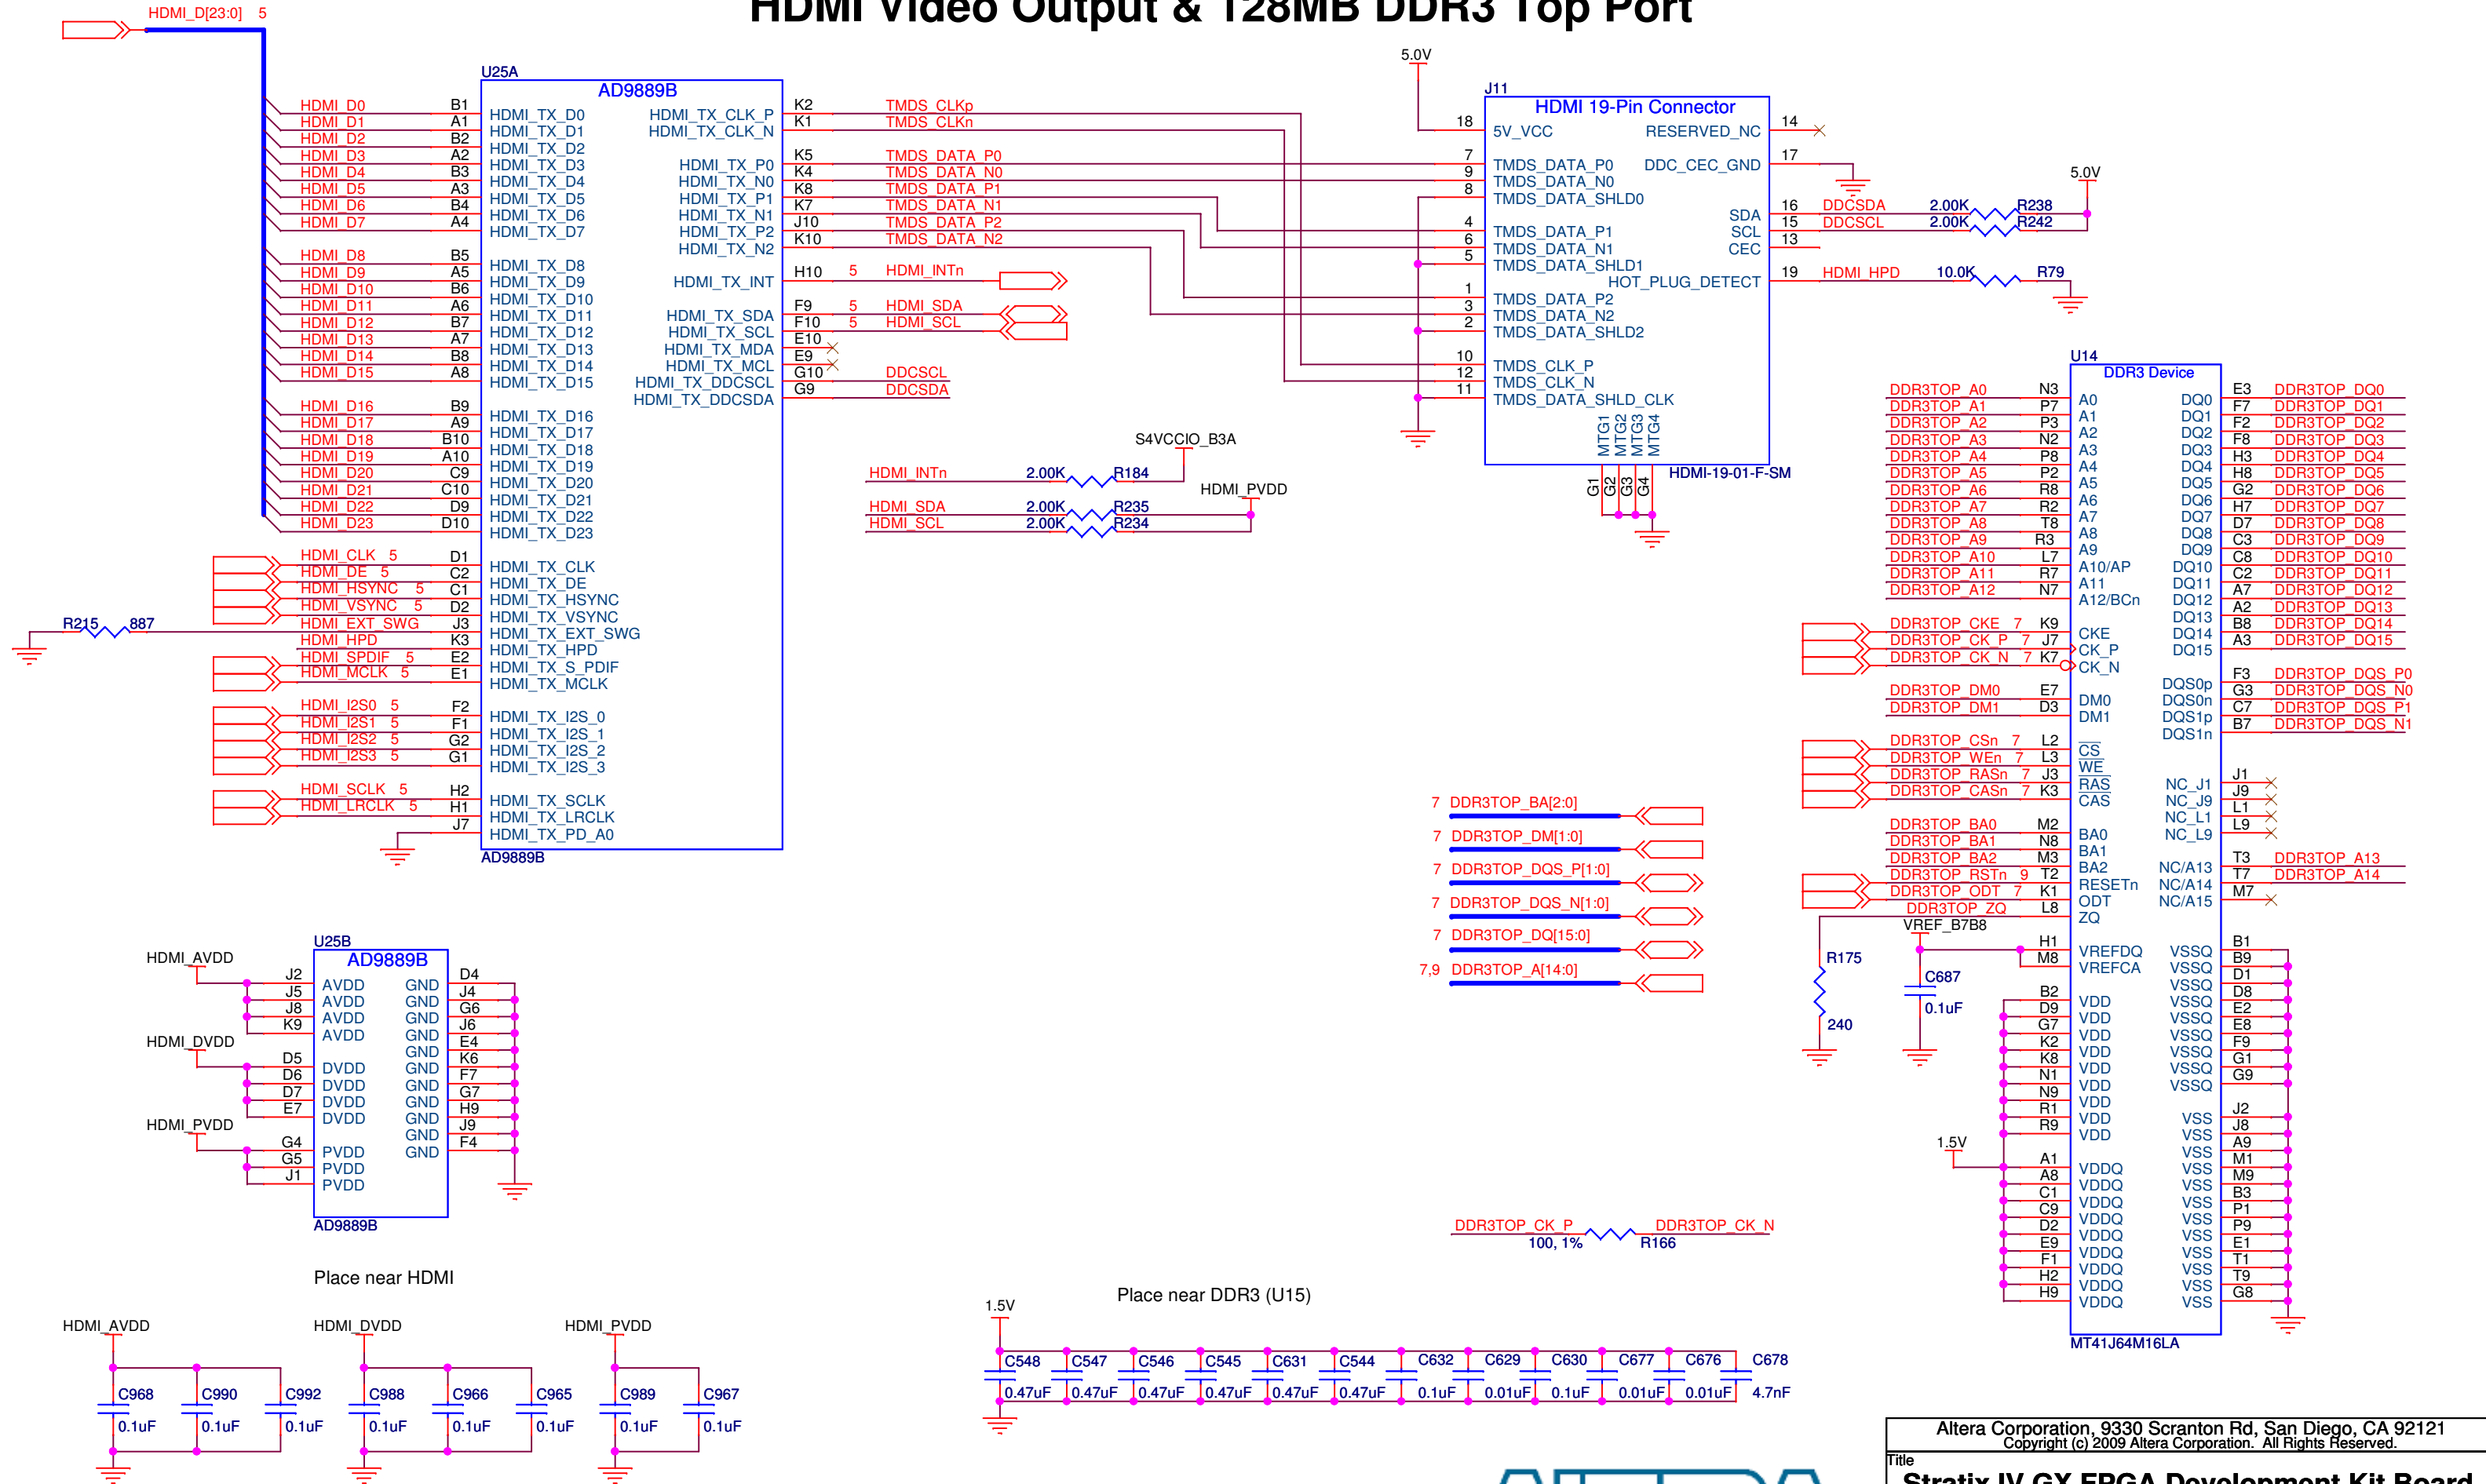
HDMI Video Output & 128MB DDR3 Top Port

HDMI_D[23:0] 5

U25A
AD9889B

HDMI_D0 B1 HDMI_TX_D0
HDMI_D1 A1 HDMI_TX_D1
HDMI_D2 B2 HDMI_TX_D2
HDMI_D3 A2 HDMI_TX_D3
HDMI_D4 B3 HDMI_TX_D4
HDMI_D5 A3 HDMI_TX_D5
HDMI_D6 B4 HDMI_TX_D6
HDMI_D7 A4 HDMI_TX_D7
HDMI_D8 B5 HDMI_TX_D8
HDMI_D9 A5 HDMI_TX_D9
HDMI_D10 B6 HDMI_TX_D10
HDMI_D11 A6 HDMI_TX_D11
HDMI_D12 B7 HDMI_TX_D12
HDMI_D13 A7 HDMI_TX_D13
HDMI_D14 B8 HDMI_TX_D14
HDMI_D15 A8 HDMI_TX_D15
HDMI_D16 B9 HDMI_TX_D16
HDMI_D17 A9 HDMI_TX_D17
HDMI_D18 B10 HDMI_TX_D18
HDMI_D19 A10 HDMI_TX_D19
HDMI_D20 C9 HDMI_TX_D20
HDMI_D21 C10 HDMI_TX_D21
HDMI_D22 D9 HDMI_TX_D22
HDMI_D23 D10 HDMI_TX_D23
HDMI_CLK 5 D1 HDMI_TX_CLK
HDMI_DE 5 C2 HDMI_TX_DE
HDMI_HSYNC 5 C1 HDMI_TX_HSYNC
HDMI_VSYNC 5 D2 HDMI_TX_VSYNC
R215 887 HDMI_EXT_SWG J3 HDMI_TX_EXT_SWG
HDMI_HPD K3 HDMI_TX_HPD
HDMI_SPDIF 5 E2 HDMI_TX_S_PDIF
HDMI_MCLK 5 E1 HDMI_TX_MCLK
HDMI_I2S0 5 F2 HDMI_TX_I2S_0
HDMI_I2S1 5 F1 HDMI_TX_I2S_1
HDMI_I2S2 5 G2 HDMI_TX_I2S_2
HDMI_I2S3 5 G1 HDMI_TX_I2S_3
HDMI_SCLK 5 H2 HDMI_TX_SCLK
HDMI_LRCLK 5 H1 HDMI_TX_LRCLK
J7 HDMI_TX_PD_A0
AD9889B

HDMI_TX_CLK_P K2 TMDS_CLKp
HDMI_TX_CLK_N K1 TMDS_CLKn
HDMI_TX_P0 K5 TMDS_DATA_P0
HDMI_TX_N0 K4 TMDS_DATA_N0
HDMI_TX_P1 K8 TMDS_DATA_P1
HDMI_TX_N1 K7 TMDS_DATA_N1
HDMI_TX_P2 J10 TMDS_DATA_P2
HDMI_TX_N2 K10 TMDS_DATA_N2
HDMI_TX_INT H10 5 HDMI_INTn
HDMI_TX_SDA F9 5 HDMI_SDA
HDMI_TX_SCL F10 5 HDMI_SCL
HDMI_TX_MDA E10
HDMI_TX_MCL E9
HDMI_TX_DDCSCL G10 DDCSCL
HDMI_TX_DDCSDA G9 DDCSDA

5.0V
J11
HDMI 19-Pin Connector
18 5V_VCC
7 TMDS_DATA_P0
9 TMDS_DATA_N0
8 TMDS_DATA_SHLD0
4 TMDS_DATA_P1
6 TMDS_DATA_N1
5 TMDS_DATA_SHLD1
1 TMDS_DATA_P2
3 TMDS_DATA_N2
2 TMDS_DATA_SHLD2
10 TMDS_CLK_P
12 TMDS_CLK_N
11 TMDS_DATA_SHLD_CLK
RESERVED_NC 14
DDC_CEC_GND 17
SDA 16 DDCSDA
SCL 15 DDCSCL
CEC 13
HOT_PLUG_DETECT 19 HDMI_HPD
MTG1 MTG2 MTG3 MTG4
G1 G2 G3 G4
HDMI-19-01-F-SM
5.0V
2.00K R238
2.00K R242
10.0K R79

S4VCCIO_B3A
HDMI_INTn 2.00K R184
HDMI_PVDD
HDMI_SDA 2.00K R235
HDMI_SCL 2.00K R234

U14
DDR3 Device
DDR3TOP_A0 N3 A0
DDR3TOP_A1 P7 A1
DDR3TOP_A2 P3 A2
DDR3TOP_A3 N2 A3
DDR3TOP_A4 P8 A4
DDR3TOP_A5 P2 A5
DDR3TOP_A6 R8 A6
DDR3TOP_A7 R2 A7
DDR3TOP_A8 T8 A8
DDR3TOP_A9 R3 A9
DDR3TOP_A10 L7 A10/AP
DDR3TOP_A11 R7 A11
DDR3TOP_A12 N7 A12/BCn
DDR3TOP_CKE 7 K9 CKE
DDR3TOP_CK_P 7 J7 CK_P
DDR3TOP_CK_N 7 K7 CK_N
DDR3TOP_DM0 E7 DM0
DDR3TOP_DM1 D3 DM1
DDR3TOP_CSn 7 L2 CS
DDR3TOP_WEn 7 L3 WE
DDR3TOP_RASn 7 J3 RAS
DDR3TOP_CASn 7 K3 CAS
DDR3TOP_BA0 M2 BA0
DDR3TOP_BA1 N8 BA1
DDR3TOP_BA2 M3 BA2
DDR3TOP_RSTn 9 T2 RESETn
DDR3TOP_ODT 7 K1 ODT
DDR3TOP_ZQ L8 ZQ
VREF_B7B8
H1 VREFDQ
M8 VREFCA
R175 240
C687 0.1uF
B2 D9 G7 K2 K8 N1 N9 R1 R9 VDD
1.5V
A1 A8 C1 C9 D2 E9 F1 H2 H9 VDDQ
DQ0 E3 DDR3TOP_DQ0
DQ1 F7 DDR3TOP_DQ1
DQ2 F2 DDR3TOP_DQ2
DQ3 F8 DDR3TOP_DQ3
DQ4 H3 DDR3TOP_DQ4
DQ5 H8 DDR3TOP_DQ5
DQ6 G2 DDR3TOP_DQ6
DQ7 H7 DDR3TOP_DQ7
DQ8 D7 DDR3TOP_DQ8
DQ9 C3 DDR3TOP_DQ9
DQ10 C8 DDR3TOP_DQ10
DQ11 C2 DDR3TOP_DQ11
DQ12 A7 DDR3TOP_DQ12
DQ13 A2 DDR3TOP_DQ13
DQ14 B8 DDR3TOP_DQ14
DQ15 A3 DDR3TOP_DQ15
DQS0p F3 DDR3TOP_DQS_P0
DQS0n G3 DDR3TOP_DQS_N0
DQS1p C7 DDR3TOP_DQS_P1
DQS1n B7 DDR3TOP_DQS_N1
NC_J1 J1
NC_J9 J9
NC_L1 L1
NC_L9 L9
NC/A13 T3 DDR3TOP_A13
NC/A14 T7 DDR3TOP_A14
NC/A15 M7
VSSQ B1 B9 D1 D8 E2 E8 F9 G1 G9
VSS J2 J8 A9 M1 M9 B3 P1 P9 E1 T1 T9 G8
MT41J64M16LA

7 DDR3TOP_BA[2:0]
7 DDR3TOP_DM[1:0]
7 DDR3TOP_DQS_P[1:0]
7 DDR3TOP_DQS_N[1:0]
7 DDR3TOP_DQ[15:0]
7,9 DDR3TOP_A[14:0]

U25B
AD9889B
HDMI_AVDD J2 J5 J8 K9 AVDD
HDMI_DVDD D5 D6 D7 E7 DVDD
HDMI_PVDD G4 G5 J1 PVDD
GND D4 J4 G6 J6 E4 K6 F7 G7 H9 J9 F4
AD9889B

Place near HDMI
HDMI_AVDD C968 0.1uF C990 0.1uF C992 0.1uF
HDMI_DVDD C988 0.1uF C966 0.1uF C965 0.1uF
HDMI_PVDD C989 0.1uF C967 0.1uF

DDR3TOP_CK_P 100, 1% R166 DDR3TOP_CK_N

Place near DDR3 (U15)
1.5V
C548 0.47uF C547 0.47uF C546 0.47uF C545 0.47uF C631 0.47uF C544 0.47uF C632 0.1uF C629 0.01uF C630 0.1uF C677 0.01uF C676 0.01uF C678 4.7nF

Altera Corporation, 9330 Scranton Rd, San Diego, CA 92121
Copyright (c) 2009 Altera Corporation. All Rights Reserved.
Title
Stratix IV GX FPGA Development Kit Board